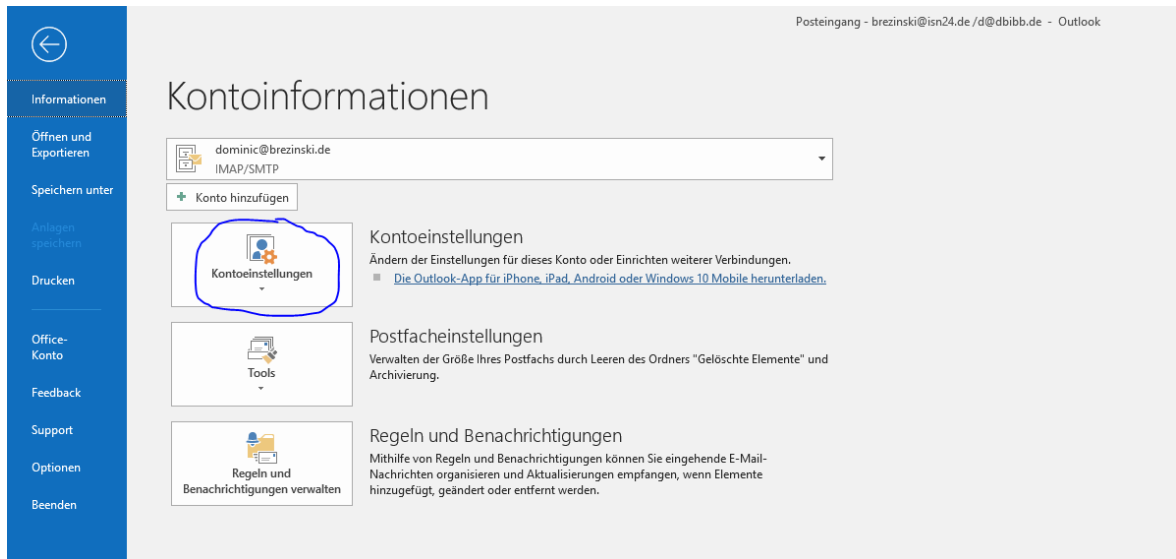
Posteingang - brezinski@isn24.de /d@dbibb.de - Outlook

Informationen

Öffnen und Exportieren

Speichern unter

Anlagen speichern

Drucken

Office-Konto

Feedback

Support

Optionen

Beenden

Kontoinformationen

dominic@brezinski.de
IMAP/SMTP

Konto hinzufügen

Kontoeinstellungen

Kontoeinstellungen

Ändern der Einstellungen für dieses Konto oder Einrichten weiterer Verbindungen.

Die Outlook-App für iPhone, iPad, Android oder Windows 10 Mobile herunterladen.

Tools

Postfacheinstellungen

Verwalten der Größe Ihres Postfachs durch Leeren des Ordners "Gelöschte Elemente" und Archivierung.

Regeln und Benachrichtigungen verwalten

Regeln und Benachrichtigungen

Mithilfe von Regeln und Benachrichtigungen können Sie eingehende E-Mail-Nachrichten organisieren und Aktualisierungen empfangen, wenn Elemente hinzugefügt, geändert oder entfernt werden.